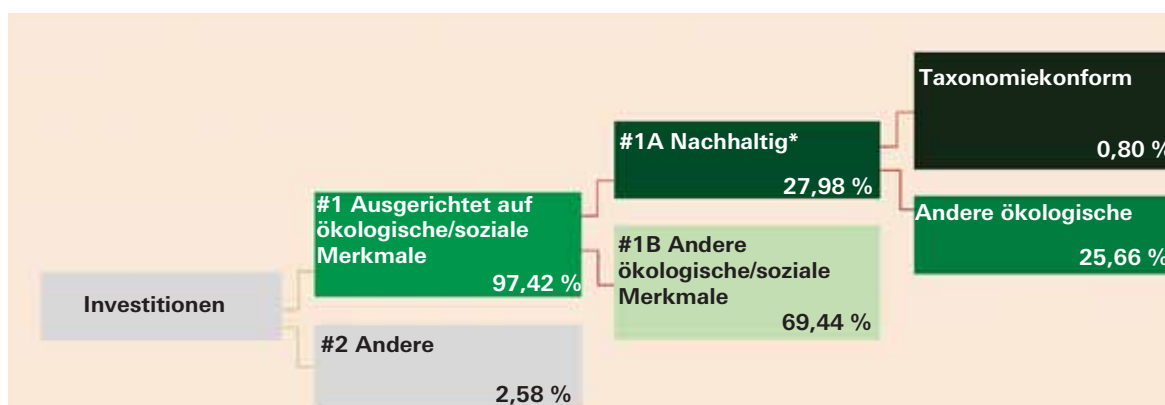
Investitionen

#1 Ausgerichtet auf ökologische/soziale Merkmale
97,42 %

#2 Andere
2,58 %

#1A Nachhaltig*
27,98 %

#1B Andere ökologische/soziale Merkmale
69,44 %

Taxonomiekonform
0,80 %

Andere ökologische
25,66 %